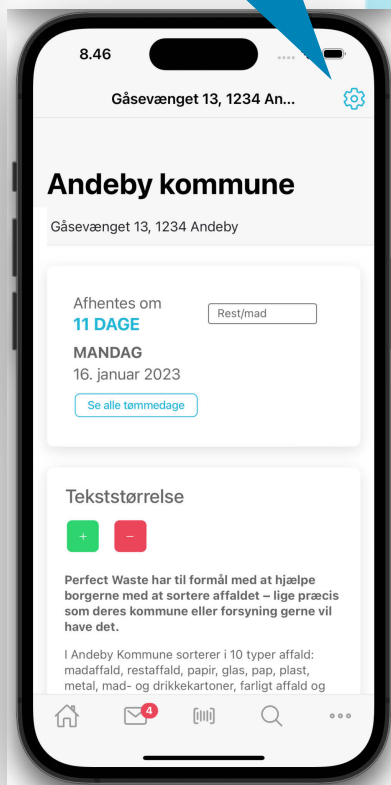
8.46

Gåsevænget 13, 1234 An...

Andeby kommune

Gåsevænget 13, 1234 Andeby

Afhentes om
11 DAGE
MANDAG
16. januar 2023

Rest/mad

Se alle tømmedage

Tekststørrelse

+ −

Perfect Waste har til formål med at hjælpe borgerne med at sortere affaldet – lige præcis som deres kommune eller forsyning gerne vil have det.

I Andeby Kommune sorterer i 10 typer affald: madaffald, restaffald, papir, glas, pap, plast, metal, mad- og drikkekartoner, farligt affald og

4